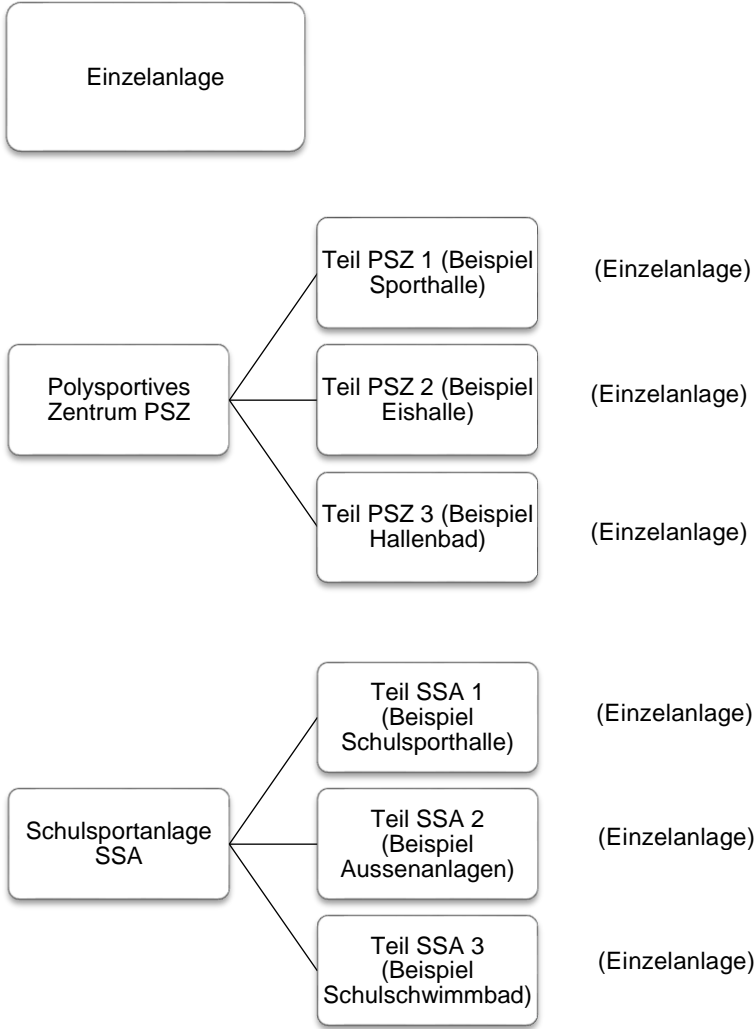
Einzelanlage

Polysportives Zentrum PSZ

Teil PSZ 1 (Beispiel Sporthalle)

(Einzelanlage)

Teil PSZ 2 (Beispiel Eishalle)

(Einzelanlage)

Teil PSZ 3 (Beispiel Hallenbad)

(Einzelanlage)

Schulsportanlage SSA

Teil SSA 1 (Beispiel Schulsporthalle)

(Einzelanlage)

Teil SSA 2 (Beispiel Aussenanlagen)

(Einzelanlage)

Teil SSA 3 (Beispiel Schulschwimmbad)

(Einzelanlage)